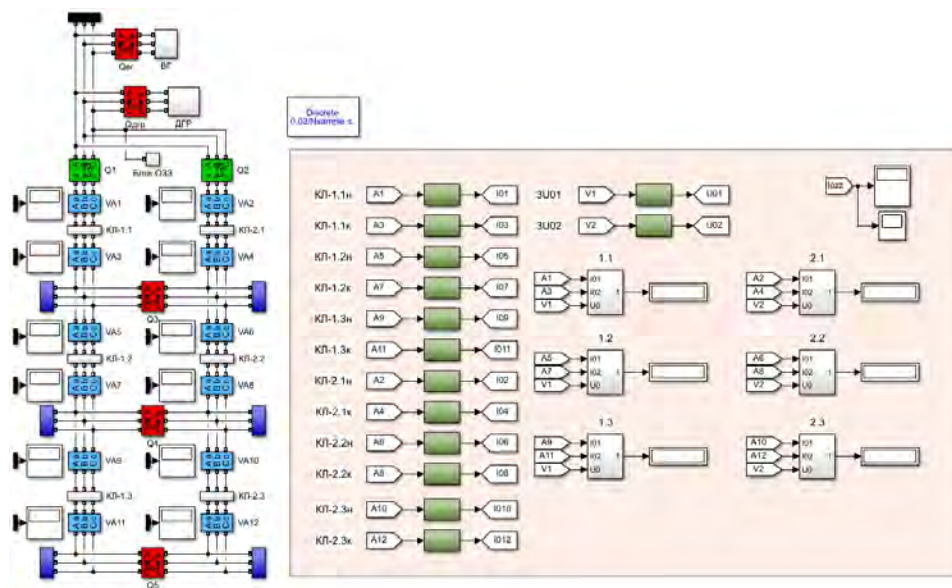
Qэн
БГ
Qдгр
ДГР
Discrete
0.02/Nsample s.
Блок ОЗЗ
Q1
Q2
VA1
VA2
КЛ-1.1
КЛ-2.1
VA3
VA4
Q3
VA5
VA6
КЛ-1.2
КЛ-2.2
VA7
VA8
Q4
VA9
VA10
КЛ-1.3
КЛ-2.3
VA11
VA12
Q5
КЛ-1.1н
A1
I01
КЛ-1.1к
A3
I03
КЛ-1.2н
A5
I05
КЛ-1.2к
A7
I07
КЛ-1.3н
A9
I09
КЛ-1.3к
A11
I011
КЛ-2.1н
A2
I02
КЛ-2.1к
A4
I04
КЛ-2.2н
A6
I06
КЛ-2.2к
A8
I08
КЛ-2.3н
A10
I010
КЛ-2.3к
A12
I012
3U01
V1
U01
3U02
V2
U02
I022
1.1
A1
A3
V1
I01
I02
U0
1
2.1
A2
A4
V2
I01
I02
U0
1
1.2
A5
A7
V1
I01
I02
U0
1
2.2
A6
A8
V2
I01
I02
U0
1
1.3
A9
A11
V1
I01
I02
U0
1
2.3
A10
A12
V2
I01
I02
U0
1